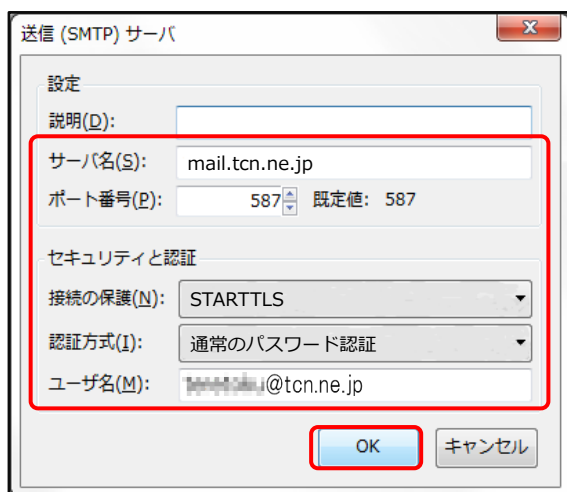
送信 (SMTP) サーバ

設定

説明(D):

サーバ名(S): mail.tcn.ne.jp

ポート番号(P): 587 既定値: 587

セキュリティと認証

接続の保護(N): STARTTLS

認証方式(I): 通常のパスワード認証

ユーザ名(M): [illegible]@tcn.ne.jp

OK キャンセル